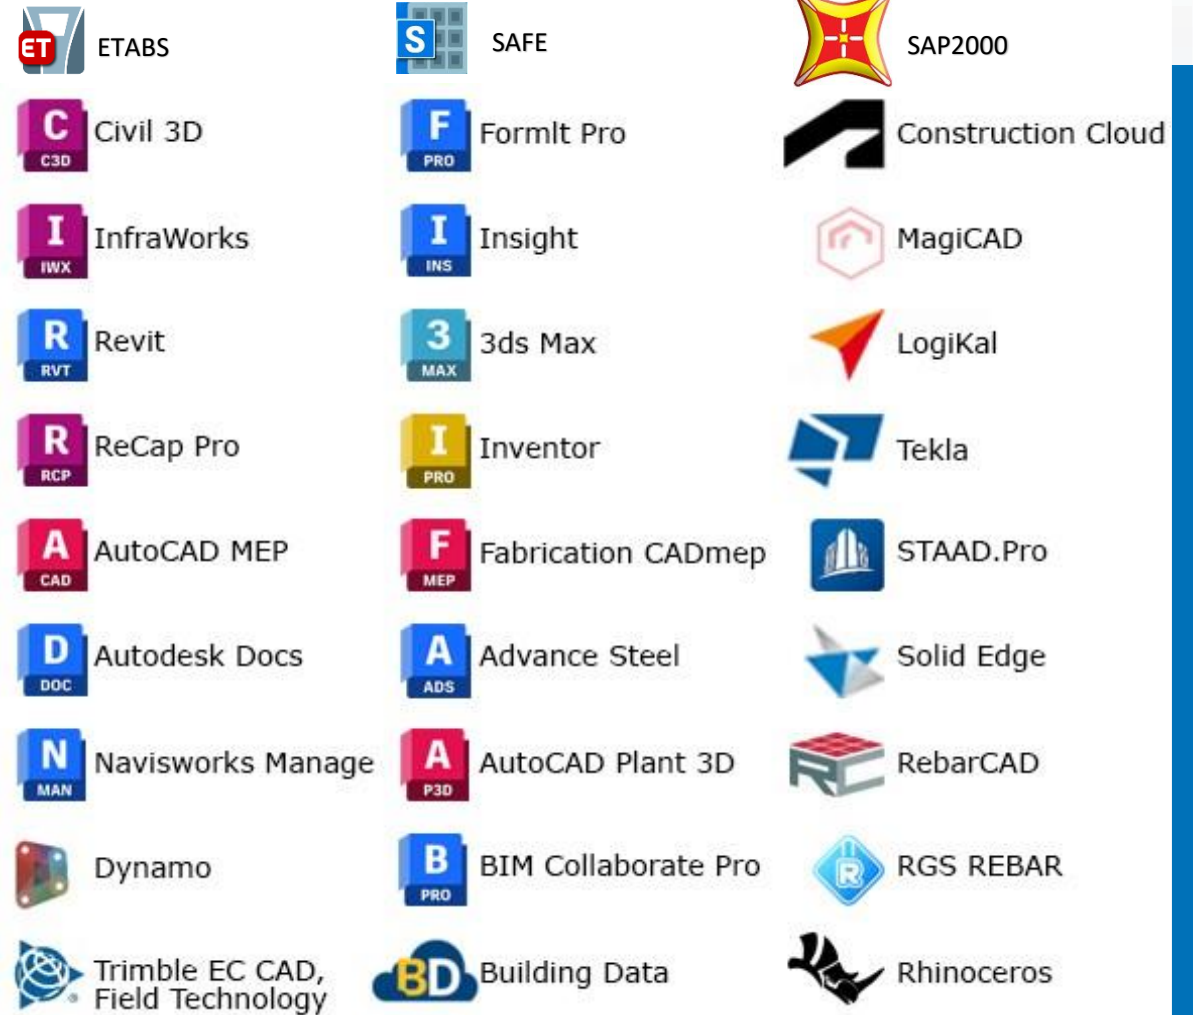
ET ETABS
S SAFE
SAP2000

C C3D Civil 3D
F PRO FormIt Pro
Construction Cloud

I IWX InfraWorks
I INS Insight
MagiCAD

R RVT Revit
3 MAX 3ds Max
LogiKal

R RCP ReCap Pro
I PRO Inventor
Tekla

A CAD AutoCAD MEP
F MEP Fabrication CADmep
STAAD.Pro

D DOC Autodesk Docs
A ADS Advance Steel
Solid Edge

N MAN Navisworks Manage
A P3D AutoCAD Plant 3D
RebarCAD

Dynamo
B PRO BIM Collaborate Pro
R RGS REBAR

Trimble EC CAD, Field Technology
BD Building Data
Rhinoceros